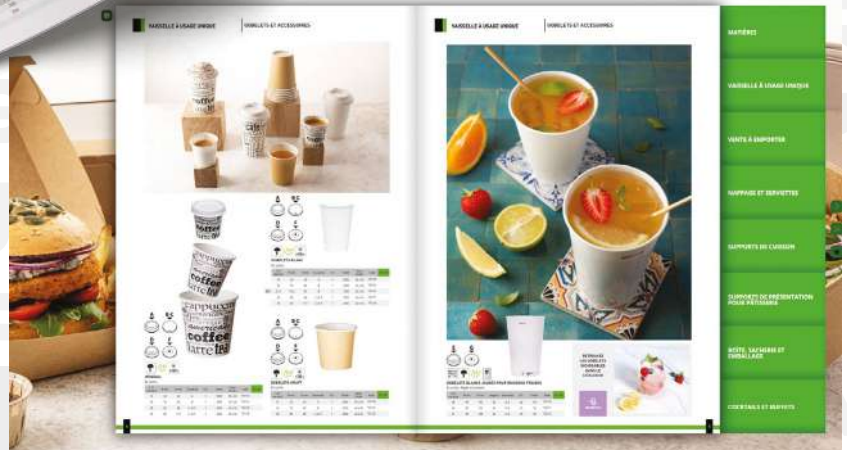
VAISSELLE À USAGE UNIQUE

GOBELETS ET ACCESSOIRES

coffee

cappuccino
coffee
latte

GOBELETS BLANC

GOBELETS KRAFT

VAISSELLE À USAGE UNIQUE

GOBELETS ET ACCESSOIRES

GOBELETS BLANCS LIGNÉS POUR BOISSONS FROIDES

MATIÈRES

VAISSELLE À USAGE UNIQUE

VENTE À EMPORTER

NAPPAGE ET SERVIETTES

SUPPORTS DE CUISSON

SUPPORTS DE PRÉSENTATION POUR PÂTISSERIE

BOÎTE, SACHETS ET EMBALLAGE

COCKTAILS ET BUFFETS